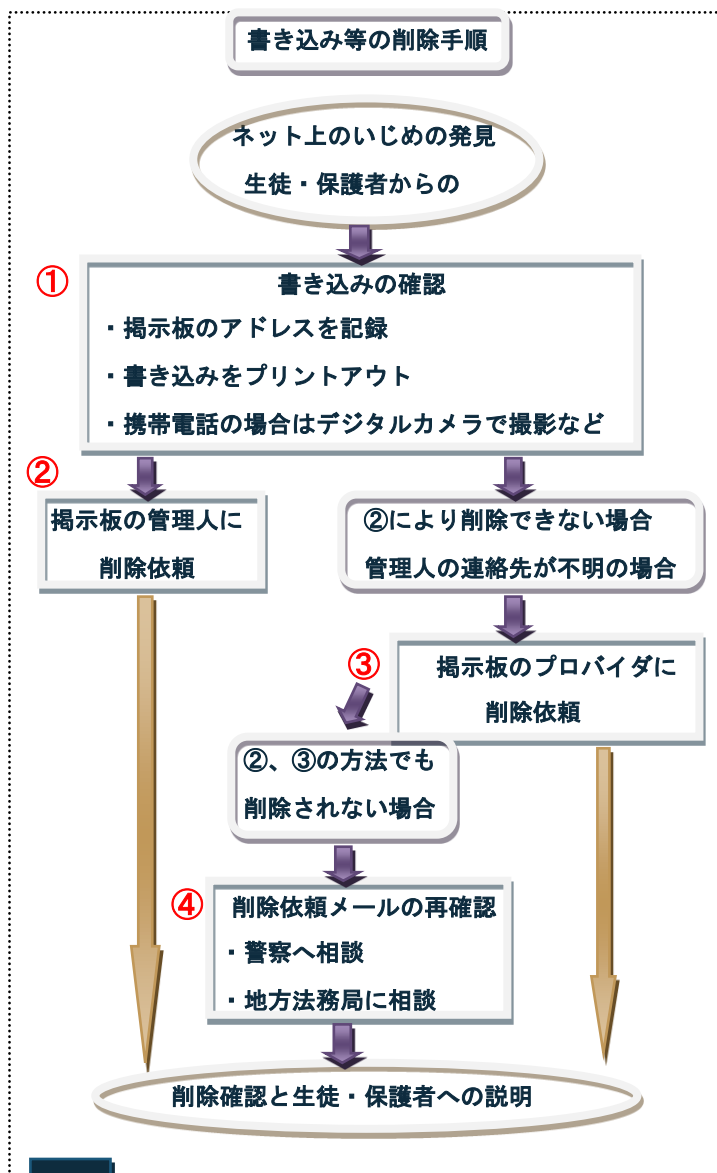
書き込み等の削除手順

ネット上のいじめの発見
生徒・保護者からの

①
書き込みの確認
・掲示板のアドレスを記録
・書き込みをプリントアウト
・携帯電話の場合はデジタルカメラで撮影など

②
掲示板の管理人に
削除依頼

②により削除できない場合
管理人の連絡先が不明の場合

③
掲示板のプロバイダに
削除依頼

②、③の方法でも
削除されない場合

④
削除依頼メールの再確認
・警察へ相談
・地方法務局に相談

削除確認と生徒・保護者への説明